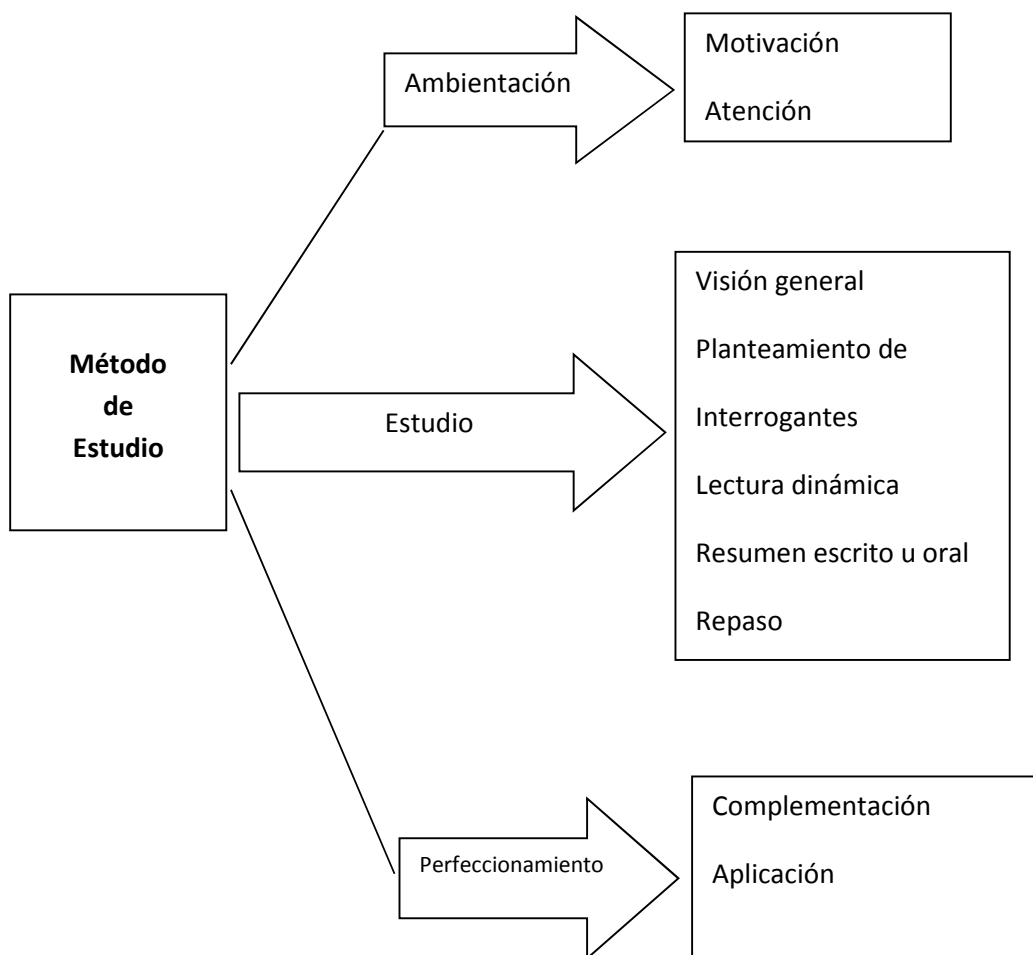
Método de Estudio

Ambientación

Motivación

Atención

Estudio

Visión general

Planteamiento de

Interrogantes

Lectura dinámica

Resumen escrito u oral

Repaso

Perfeccionamiento

Complementación

Aplicación